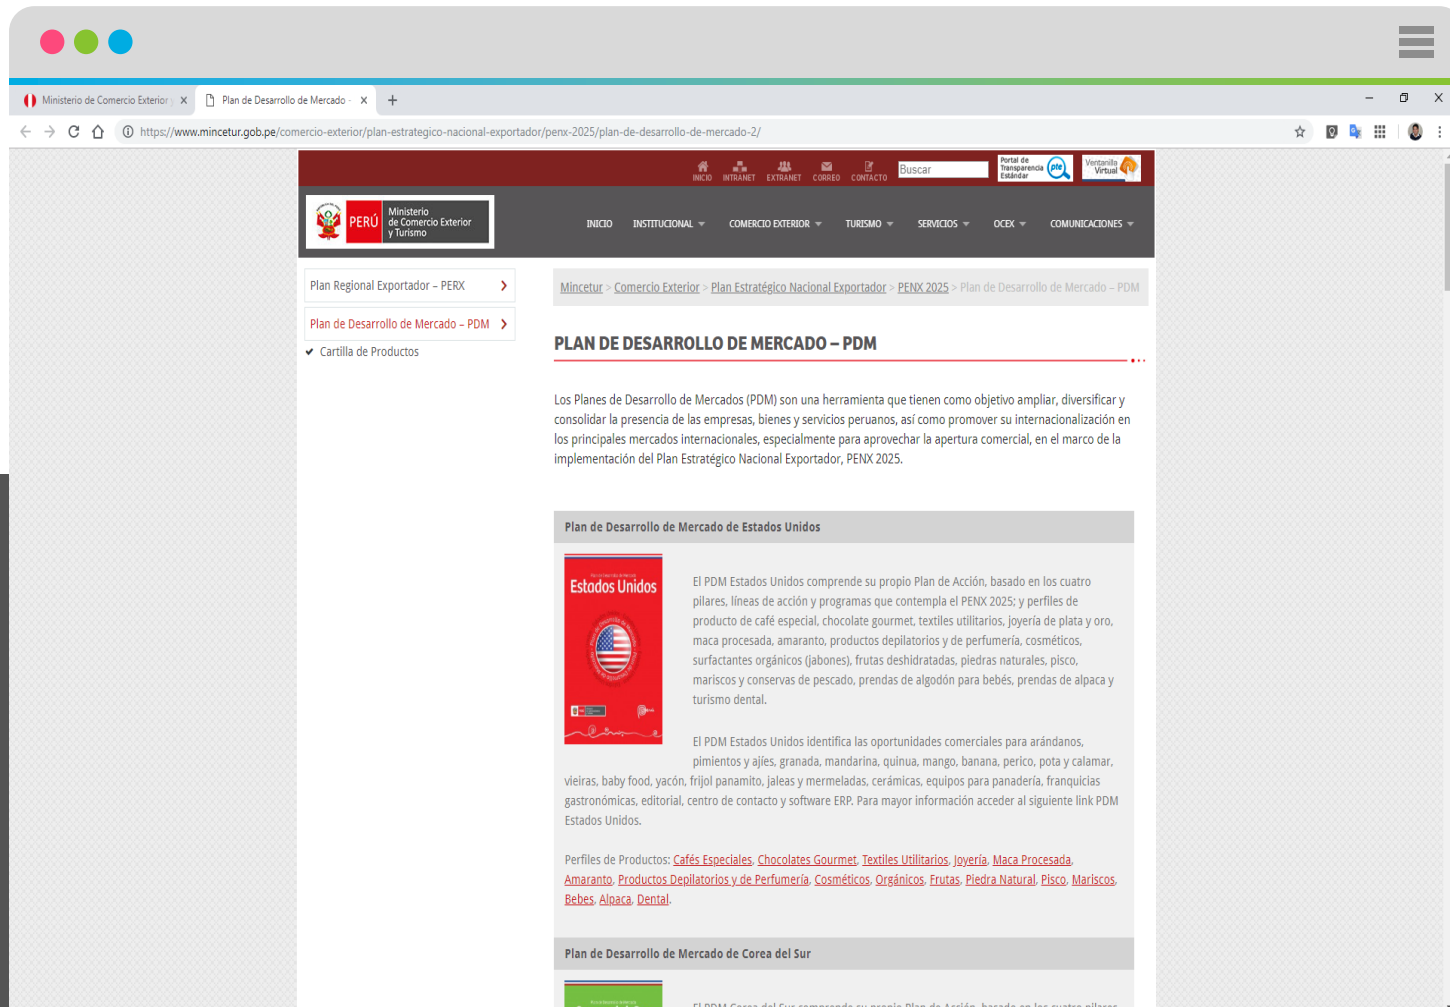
Ministerio de Comercio Exterior ×
Plan de Desarrollo de Mercado ×
+

https://www.mincetur.gob.pe/comercio-exterior/plan-estrategico-nacional-exportador/penx-2025/plan-de-desarrollo-de-mercado-2/

INICIO INTRANET EXTRANET CORREO CONTACTO
Buscar
Portal de Transparencia Estándar pte
Ventanilla Virtual

PERÚ Ministerio de Comercio Exterior y Turismo

INICIO INSTITUCIONAL COMERCIO EXTERIOR TURISMO SERVICIOS OCEX COMUNICACIONES

Plan Regional Exportador – PERX
Plan de Desarrollo de Mercado – PDM
Cartilla de Productos

Mincetur > Comercio Exterior > Plan Estratégico Nacional Exportador > PENX 2025 > Plan de Desarrollo de Mercado – PDM

PLAN DE DESARROLLO DE MERCADO – PDM

Los Planes de Desarrollo de Mercados (PDM) son una herramienta que tienen como objetivo ampliar, diversificar y consolidar la presencia de las empresas, bienes y servicios peruanos, así como promover su internacionalización en los principales mercados internacionales, especialmente para aprovechar la apertura comercial, en el marco de la implementación del Plan Estratégico Nacional Exportador, PENX 2025.

Plan de Desarrollo de Mercado de Estados Unidos

Estados Unidos

El PDM Estados Unidos comprende su propio Plan de Acción, basado en los cuatro pilares, líneas de acción y programas que contempla el PENX 2025; y perfiles de producto de café especial, chocolate gourmet, textiles utilitarios, joyería de plata y oro, maca procesada, amaranto, productos depilatorios y de perfumería, cosméticos, surfactantes orgánicos (jabones), frutas deshidratadas, piedras naturales, pisco, mariscos y conservas de pescado, prendas de algodón para bebés, prendas de alpaca y turismo dental.

El PDM Estados Unidos identifica las oportunidades comerciales para arándanos, pimientos y ajíes, granada, mandarina, quinua, mango, banana, perico, pota y calamar, vieiras, baby food, yacón, frijol panamito, jaleas y mermeladas, cerámicas, equipos para panadería, franquicias gastronómicas, editorial, centro de contacto y software ERP. Para mayor información acceder al siguiente link PDM Estados Unidos.

Perfiles de Productos: Cafés Especiales, Chocolates Gourmet, Textiles Utilitarios, Joyería, Maca Procesada, Amaranto, Productos Depilatorios y de Perfumería, Cosméticos, Orgánicos, Frutas, Piedra Natural, Pisco, Mariscos, Bebes, Alpaca, Dental.

Plan de Desarrollo de Mercado de Corea del Sur

El PDM Corea del Sur comprende su propio Plan de Acción, basado en los cuatro pilares